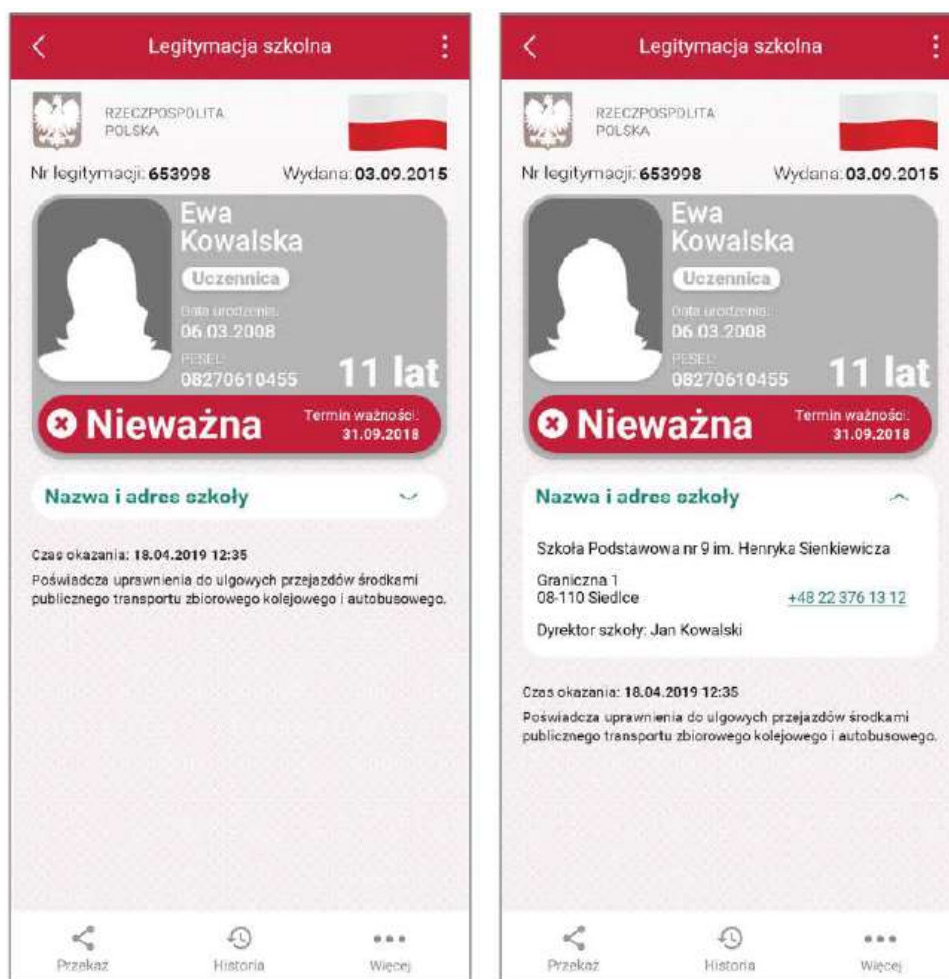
Legitymacja szkolna

RZECZPOSPOLITA POLSKA

Nr legitymacji: 653998

Wydana: 03.09.2015

Ewa Kowalska

Uczennica

Data urodzenia: 06.03.2008

PESEL: 08270610455

11 lat

Nieważna

Termin ważności: 31.09.2018

Nazwa i adres szkoły

Czas okazania: 18.04.2019 12:35

Poświadcza uprawnienia do ulgowych przejazdów środkami publicznego transportu zbiorowego kolejowego i autobusowego.

Przekaż

Historia

Więcej

Legitymacja szkolna

RZECZPOSPOLITA POLSKA

Nr legitymacji: 653998

Wydana: 03.09.2015

Ewa Kowalska

Uczennica

Data urodzenia: 06.03.2008

PESEL: 08270610455

11 lat

Nieważna

Termin ważności: 31.09.2018

Nazwa i adres szkoły

Szkoła Podstawowa nr 9 im. Henryka Sienkiewicza

Graniczna 1
08-110 Siedlce

+48 22 376 13 12

Dyrektor szkoły: Jan Kowalski

Czas okazania: 18.04.2019 12:35

Poświadcza uprawnienia do ulgowych przejazdów środkami publicznego transportu zbiorowego kolejowego i autobusowego.

Przekaż

Historia

Więcej